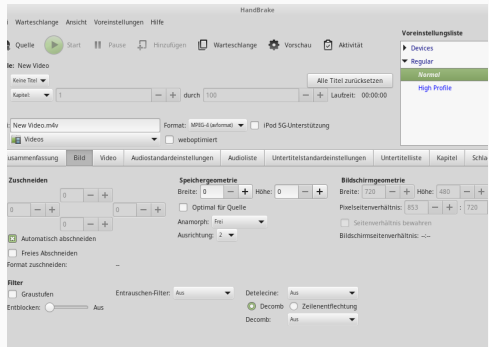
HandBrake

Warteschlange Ansicht Voreinstellungen Hilfe

Quelle Start Pause Hinzufügen Warteschlange Vorschau Aktivität

le: New Video

Keine Titel

Kapitel 1 — + durch 100 — + Laufzeit: 00:00:00

Alle Titel zurücksetzen

: New Video.m4v

Videos

Format: MPEG-4 (avformat) iPod 5G-Unterstützung

weboptimiert

usammenfassung Bild Video Audiostandardeinstellungen Audioliste Untertitelstandardeinstellungen Untertitelliste Kapitel Schla

Zuschneiden

0 — +
0 — + 0 — +
0 — +

Automatisch abschneiden

Freies Abschneiden

Format zuschneiden: –

Speichergeometrie

Breite: 0 — + Höhe: 0 — +

Optimal für Quelle

Anamorph: Frei

Ausrichtung: 2

Bildschirmgeometrie

Breite: 720 — + Höhe: 480 — +

Pixelseitenverhältnis: 853 — + : 720

Seitenverhältnis bewahren

Bildschirmseitenverhältnis: --:--

Filter

Graustufen

Entblocken: Aus

Entrauschen-Filter: Aus

Detelecine: Aus

Decomb Zeilenentflechtung

Decomb: Aus

Voreinstellungsliste

Devices

Regular

Normal

High Profile